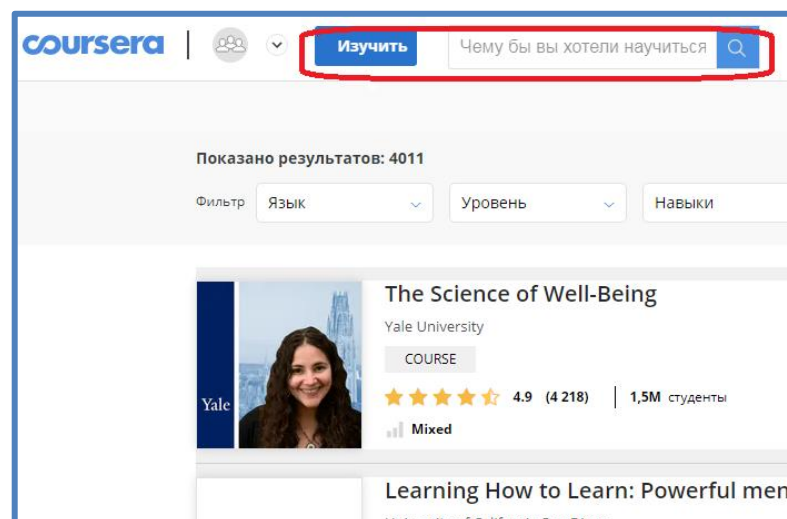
coursera

Изучить

Чему бы вы хотели научиться

Показано результатов: 4011

Фильтр Язык Уровень Навыки

Yale

The Science of Well-Being

Yale University

COURSE

4.9 (4 218) 1,5M студенты

Mixed

Learning How to Learn: Powerful men